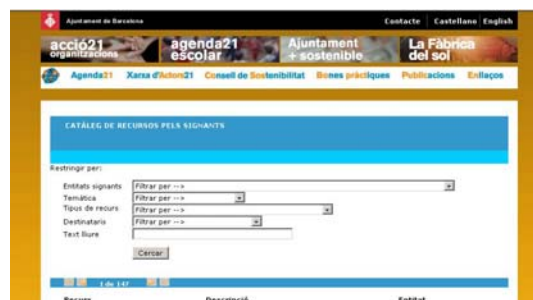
Ajuntament de Barcelona

Contacte | Castellano | English

acció21 organitzacions

agenda21 escolar

Ajuntament + sostenible

La Fàbrica del sol

Agenda21 Xarxa d'Acció21 Consell de Sostenibilitat Bones pràctiques Publicacions Enllaços

CATÀLEG DE RECURSOS PELS SIGNANTS

Restringir per:

Entitats signants Filtrar per -->

Temàtica Filtrar per -->

Tipus de recurs Filtrar per -->

Destinataris Filtrar per -->

Text lliure

Cercar

1 de 147

Recurs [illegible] Entitat